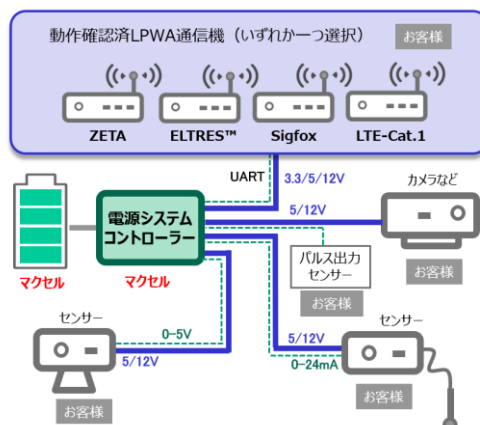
動作確認済LPWA通信機（いずれか一つ選択）

お客様

ZETA

ELTRES™

Sigfox

LTE-Cat.1

UART

3.3/5/12V

電源システムコントローラー

マクセル

マクセル

5/12V

カメラなど

お客様

パルス出力センサー

お客様

センサー

0~5V

5/12V

お客様

センサー

5/12V

0~24mA

お客様